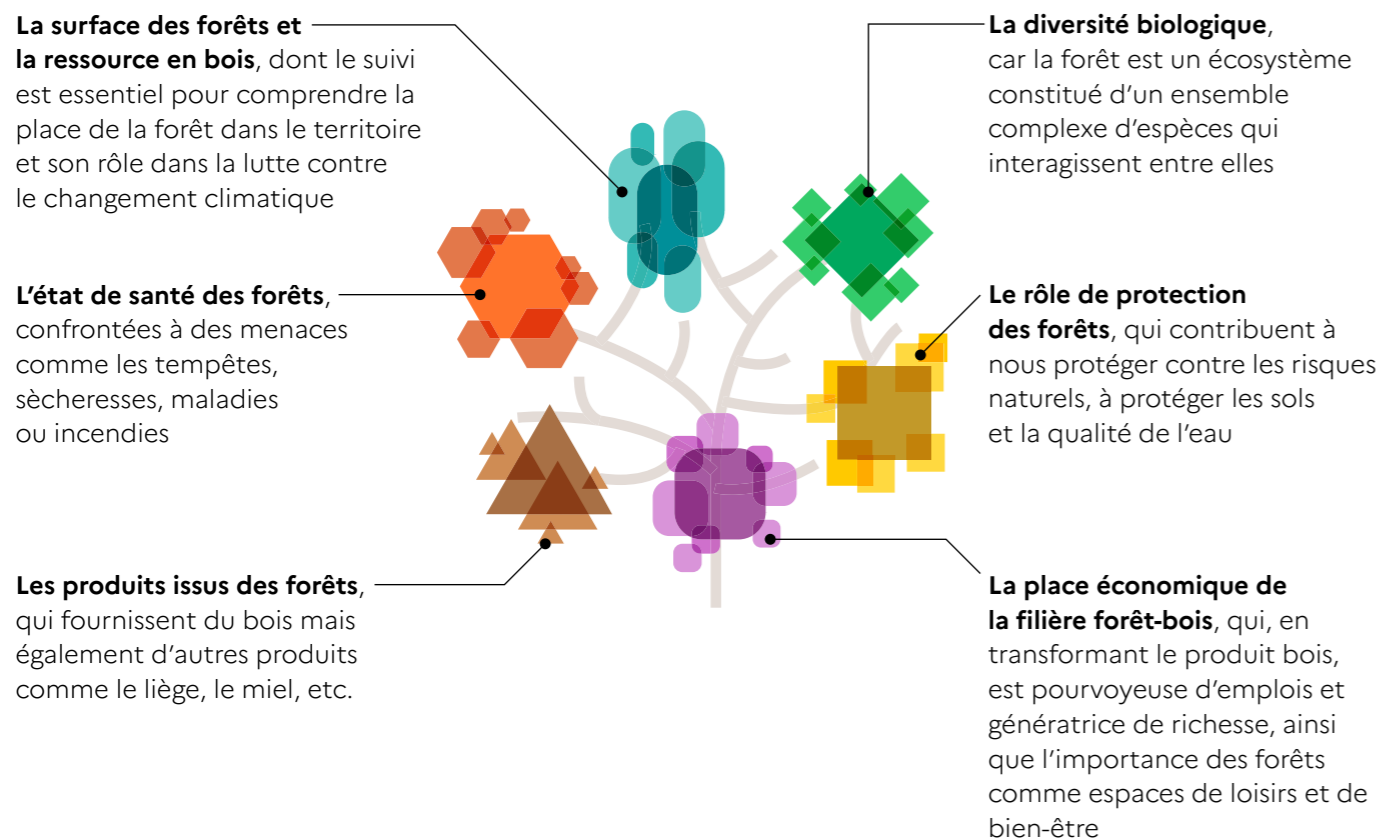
**La surface des forêts et la ressource en bois**, dont le suivi est essentiel pour comprendre la place de la forêt dans le territoire et son rôle dans la lutte contre le changement climatique

**La diversité biologique**, car la forêt est un écosystème constitué d'un ensemble complexe d'espèces qui interagissent entre elles

**L'état de santé des forêts**, confrontées à des menaces comme les tempêtes, sècheresses, maladies ou incendies

**Le rôle de protection des forêts**, qui contribuent à nous protéger contre les risques naturels, à protéger les sols et la qualité de l'eau

**Les produits issus des forêts**, qui fournissent du bois mais également d'autres produits comme le liège, le miel, etc.

**La place économique de la filière forêt-bois**, qui, en transformant le produit bois, est pourvoyeuse d'emplois et génératrice de richesse, ainsi que l'importance des forêts comme espaces de loisirs et de bien-être